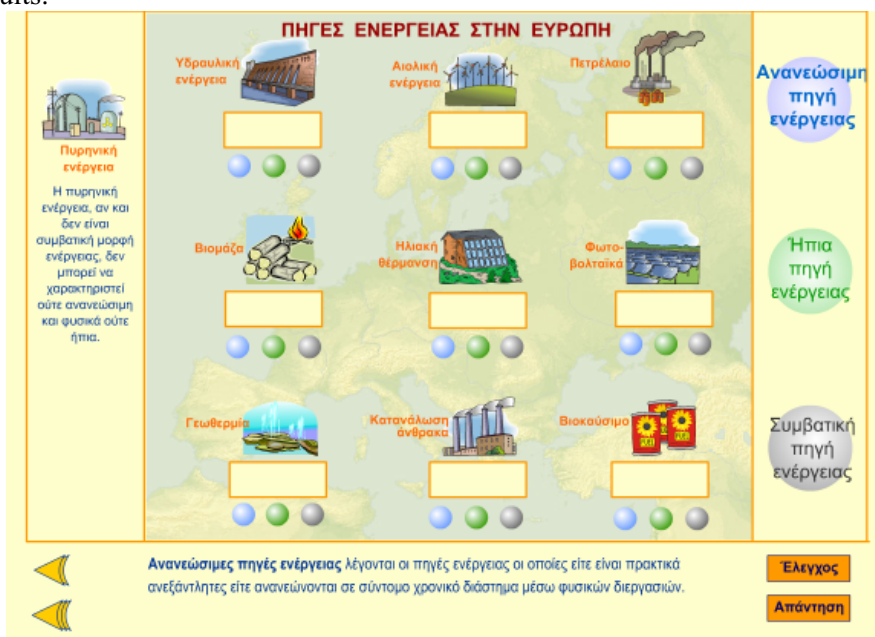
ults.

Πυρηνική ενέργεια

Η πυρηνική ενέργεια, αν και δεν είναι συμβατική μορφή ενέργειας, δεν μπορεί να χαρακτηριστεί ούτε ανανεώσιμη και φυσικά ούτε ήπια.

ΠΗΓΕΣ ΕΝΕΡΓΕΙΑΣ ΣΤΗΝ ΕΥΡΩΠΗ

Υδραυλική ενέργεια

Αιολική ενέργεια

Πετρέλαιο

Βιομάζα

Ηλιακή θέρμανση

Φωτο-βολταϊκά

Γεωθερμία

Κατανάλωση άνθρακα

Βιοκαύσιμο

Ανανεώσιμη πηγή ενέργειας

Ήπια πηγή ενέργειας

Συμβατική πηγή ενέργειας

Ανανεώσιμες πηγές ενέργειας λέγονται οι πηγές ενέργειας οι οποίες είτε είναι πρακτικά ανεξάντλητες είτε ανανεώνονται σε σύντομο χρονικό διάστημα μέσω φυσικών διεργασιών.

Έλεγχος

Απάντηση